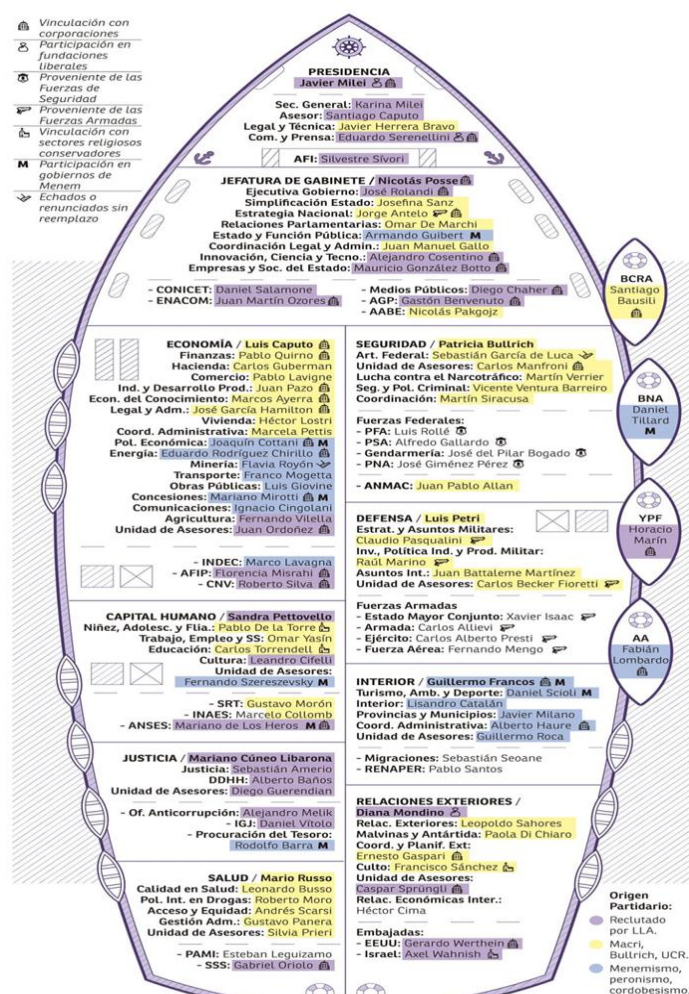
Vinculación con corporaciones
Participación en fundaciones liberales
Proveniente de las Fuerzas de Seguridad
Proveniente de las Fuerzas Armadas
Vinculación con sectores religiosos conservadores
M Participación en gobiernos de Menem
Echados o renunciados sin reemplazo

PRESIDENCIA
Javier Milei

Sec. General: Karina Milei
Asesor: Santiago Caputo
Legal y Técnica: Javier Herrera Bravo
Com. y Prensa: Eduardo Serenellini

AFI: Silvestre Sívori

JEFATURA DE GABINETE / Nicolás Posse
Ejecutiva Gobierno: José Rolandi
Simplificación Estado: Josefina Sanz
Estrategia Nacional: Jorge Antelo
Relaciones Parlamentarias: Omar De Marchi
Estado y Función Pública: Armando Guibert M
Coordinación Legal y Admin.: Juan Manuel Gallo
Innovación, Ciencia y Tecno.: Alejandro Cosentino
Empresas y Soc. del Estado: Mauricio González Botto

- CONICET: Daniel Salamone
- ENACOM: Juan Martín Ozores
- Medios Públicos: Diego Chaher
- AGP: Gastón Benvenuto
- AABE: Nicolás Pakgojz

BCRA
Santiago Bausili

ECONOMÍA / Luis Caputo
Finanzas: Pablo Quirno
Hacienda: Carlos Guberman
Comercio: Pablo Lavigne
Ind. y Desarrollo Prod.: Juan Pazo
Econ. del Conocimiento: Marcos Ayerra
Legal y Adm.: José García Hamilton
Vivienda: Héctor Lostri
Coord. Administrativa: Marcela Pettis
Pol. Económica: Joaquín Cottani M
Energía: Eduardo Rodríguez Chirillo
Minería: Flavia Royón
Transporte: Franco Mogetta
Obras Públicas: Luis Giovine
Concesiones: Mariano Mirotti M
Comunicaciones: Ignacio Cingolani
Agricultura: Fernando Vilella
Unidad de Asesores: Juan Ordoñez

- INDEC: Marco Lavagna
- AFIP: Florencia Misrahi
- CNV: Roberto Silva

SEGURIDAD / Patricia Bullrich
Art. Federal: Sebastián García de Luca
Unidad de Asesores: Carlos Manfroni
Lucha contra el Narcotráfico: Martín Verrier
Seg. y Pol. Criminal: Vicente Ventura Barreiro
Coordinación: Martín Siracusa

Fuerzas Federales:
- PFA: Luis Rollé
- PSA: Alfredo Gallardo
- Gendarmería: José del Pilar Bogado
- PNA: José Giménez Pérez

- ANMAC: Juan Pablo Allan

BNA
Daniel Tillard
M

DEFENSA / Luis Petri
Estrat. y Asuntos Militares: Claudio Pasqualini
Inv., Política Ind. y Prod. Militar: Raúl Marino
Asuntos Int.: Juan Battaleme Martínez
Unidad de Asesores: Carlos Becker Fioretti

YPF
Horacio Marín

Fuerzas Armadas
- Estado Mayor Conjunto: Xavier Isaac
- Armada: Carlos Allievi
- Ejército: Carlos Alberto Presti
- Fuerza Aérea: Fernando Mengo

CAPITAL HUMANO / Sandra Pettovello
Niñez, Adolesc. y Flia.: Pablo De la Torre
Trabajo, Empleo y SS: Omar Yasín
Educación: Carlos Torrendell
Cultura: Leandro Cifelli
Unidad de Asesores: Fernando Szereszevsky M

- SRT: Gustavo Morón
- INAES: Marcelo Collomb
- ANSES: Mariano de Los Heros M

AA
Fabián Lombardo

INTERIOR / Guillermo Francos M
Turismo, Amb. y Deporte: Daniel Scioli M
Interior: Lisandro Catalán
Provincias y Municipios: Javier Milano
Coord. Administrativa: Alberto Haure
Unidad de Asesores: Guillermo Roca

- Migraciones: Sebastián Seoane
- RENAPER: Pablo Santos

JUSTICIA / Mariano Cúneo Libarona
Justicia: Sebastián Amerio
DDHH: Alberto Baños
Unidad de Asesores: Diego Guerendian

- Of. Anticorrupción: Alejandro Melik
- IGJ: Daniel Vítolo
- Procuración del Tesoro: Rodolfo Barra M

RELACIONES EXTERIORES / Diana Mondino
Relac. Exteriores: Leopoldo Sahores
Malvinas y Antártida: Paola Di Chiaro
Coord. y Planif. Ext: Ernesto Gaspari
Culto: Francisco Sánchez
Unidad de Asesores: Caspar Sprüngli
Relac. Económicas Inter.: Héctor Cima

Embajadas:
- EEUU: Gerardo Werthein
- Israel: Axel Wahnish

SALUD / Mario Russo
Calidad en Salud: Leonardo Busso
Pol. Int. en Drogas: Roberto Moro
Acceso y Equidad: Andrés Scarsi
Gestión Adm.: Gustavo Panera
Unidad de Asesores: Silvia Prieri

- PAMI: Esteban Leguizamo
- SSS: Gabriel Oriolo

Origen Partidario:
Reclutado por LLA.
Macri, Bullrich, UCR.
Menemismo, peronismo, cordobesismo.